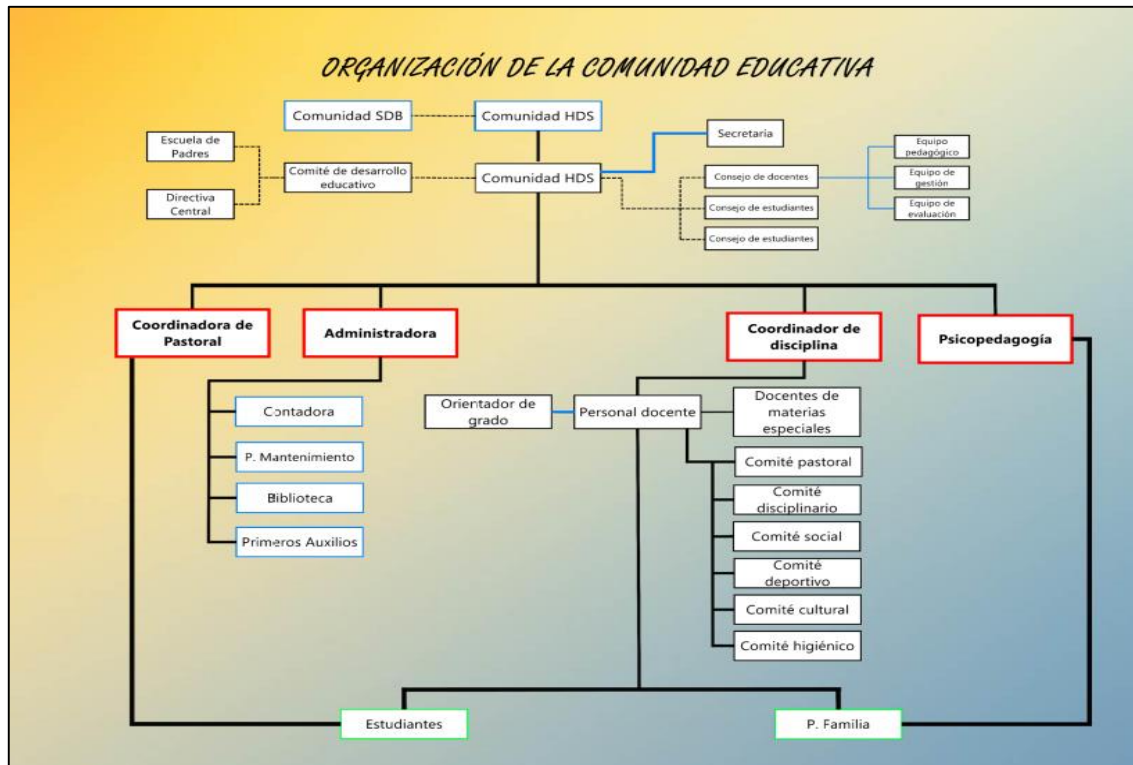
ORGANIZACIÓN DE LA COMUNIDAD EDUCATIVA

Comunidad SDB

Comunidad HDS

Escuela de Padres

Directiva Central

Comité de desarrollo educativo

Comunidad HDS

Secretaria

Consejo de docentes

Consejo de estudiantes

Consejo de estudiantes

Equipo pedagógico

Equipo de gestión

Equipo de evaluación

Coordinadora de Pastoral

Administradora

Coordinador de disciplina

Psicopedagogía

Contadora

P. Mantenimiento

Biblioteca

Primeros Auxilios

Orientador de grado

Personal docente

Docentes de materias especiales

Comité pastoral

Comité disciplinario

Comité social

Comité deportivo

Comité cultural

Comité higiénico

Estudiantes

P. Familia